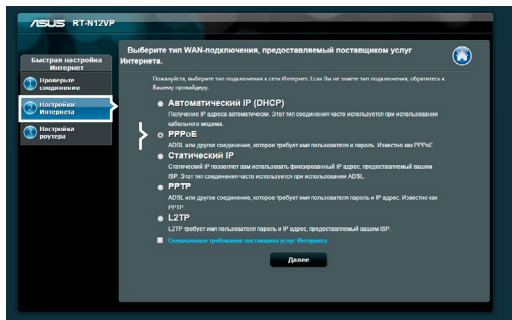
ASUS RT-N12VP

Быстрая настройка Интернет

Проверить соединение

Настройки Интернета

Настройка роутера

Выберите тип WAN-подключения, предоставляемый поставщиком услуг Интернета.

Пожалуйста, выберите тип подключения к сети Интернет. Если Вы не знаете тип подключения, обратитесь к Вашему провайдеру.

Автоматический IP (DHCP)

Получение IP адреса автоматически. Этот тип соединения часто используется при использовании кабельного модема.

PPPoE

ADSL или другое соединение, которое требует имя пользователя и пароль. Известно как PPPoE.

Статический IP

Статический IP позволяет вам использовать фиксированный IP адрес, предоставляемый вашим ISP. Этот тип соединения часто используется при использовании ADSL.

PPTP

ADSL или другое соединение, которое требует имя пользователя пароль и IP адрес. Известно как PPTP.

L2TP

L2TP требует имя пользователя пароль и IP адрес, предоставляемый вашим ISP.

Специальные требования поставщика услуг Интернета

Далее